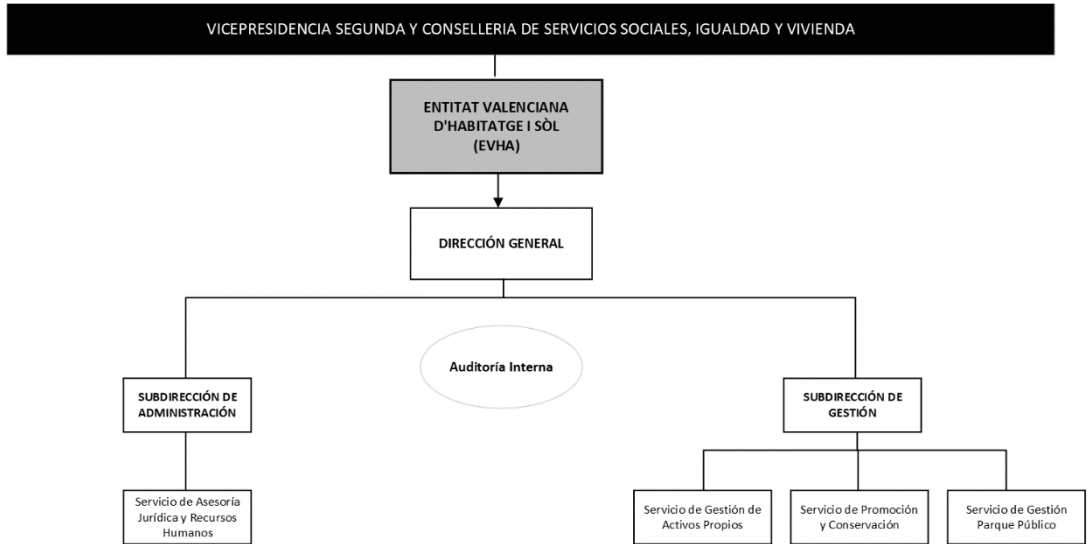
VICEPRESIDENCIA SEGUNDA Y CONSELLERIA DE SERVICIOS SOCIALES, IGUALDAD Y VIVIENDA

ENTITAT VALENCIANA D'HABITATGE I SÒL (EVHA)

DIRECCIÓN GENERAL

Auditoría Interna

SUBDIRECCIÓN DE ADMINISTRACIÓN

SUBDIRECCIÓN DE GESTIÓN

Servicio de Asesoría Jurídica y Recursos Humanos

Servicio de Gestión de Activos Propios

Servicio de Promoción y Conservación

Servicio de Gestión Parque Público